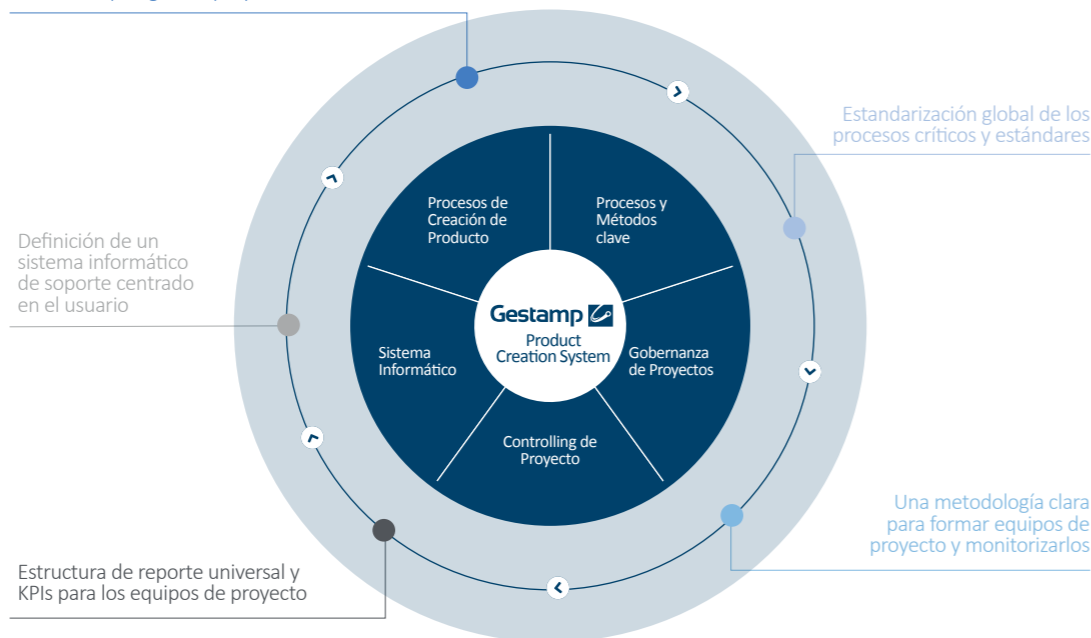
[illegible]

Estandarización global de los procesos críticos y estándares

Definición de un sistema informático de soporte centrado en el usuario

Procesos de Creación de Producto

Procesos y Métodos clave

Sistema Informático

Gestamp

Product Creation System

Gobernanza de Proyectos

Controlling de Proyecto

Una metodología clara para formar equipos de proyecto y monitorizarlos

Estructura de reporte universal y KPIs para los equipos de proyecto